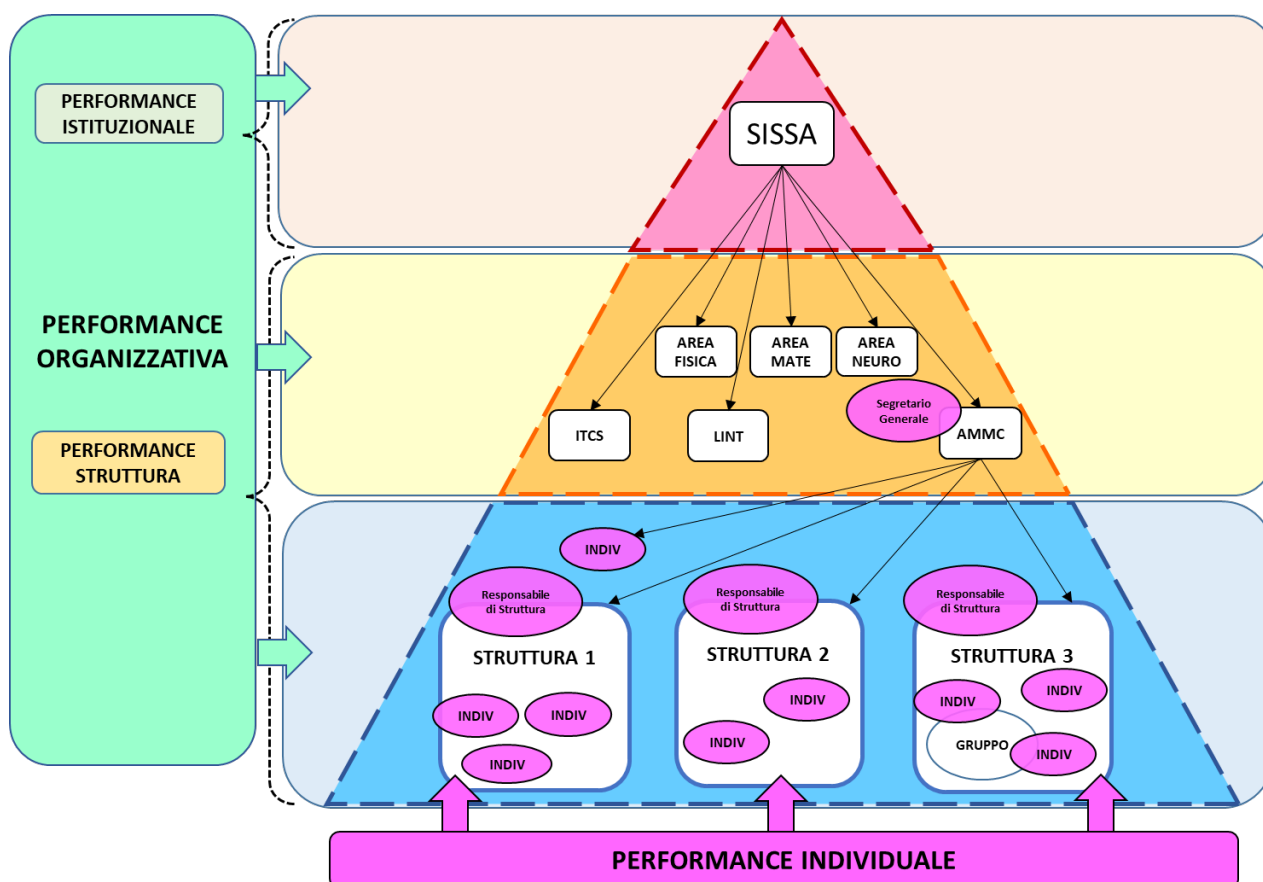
PERFORMANCE ISTITUZIONALE

PERFORMANCE ORGANIZZATIVA

PERFORMANCE STRUTTURA

SISSA

AREA FISICA

AREA MATE

AREA NEURO

ITCS

LINT

Segretario Generale

AMMC

INDIV

Responsabile di Struttura

STRUTTURA 1

INDIV

INDIV

INDIV

Responsabile di Struttura

STRUTTURA 2

INDIV

INDIV

Responsabile di Struttura

STRUTTURA 3

INDIV

INDIV

GRUPPO

INDIV

PERFORMANCE INDIVIDUALE